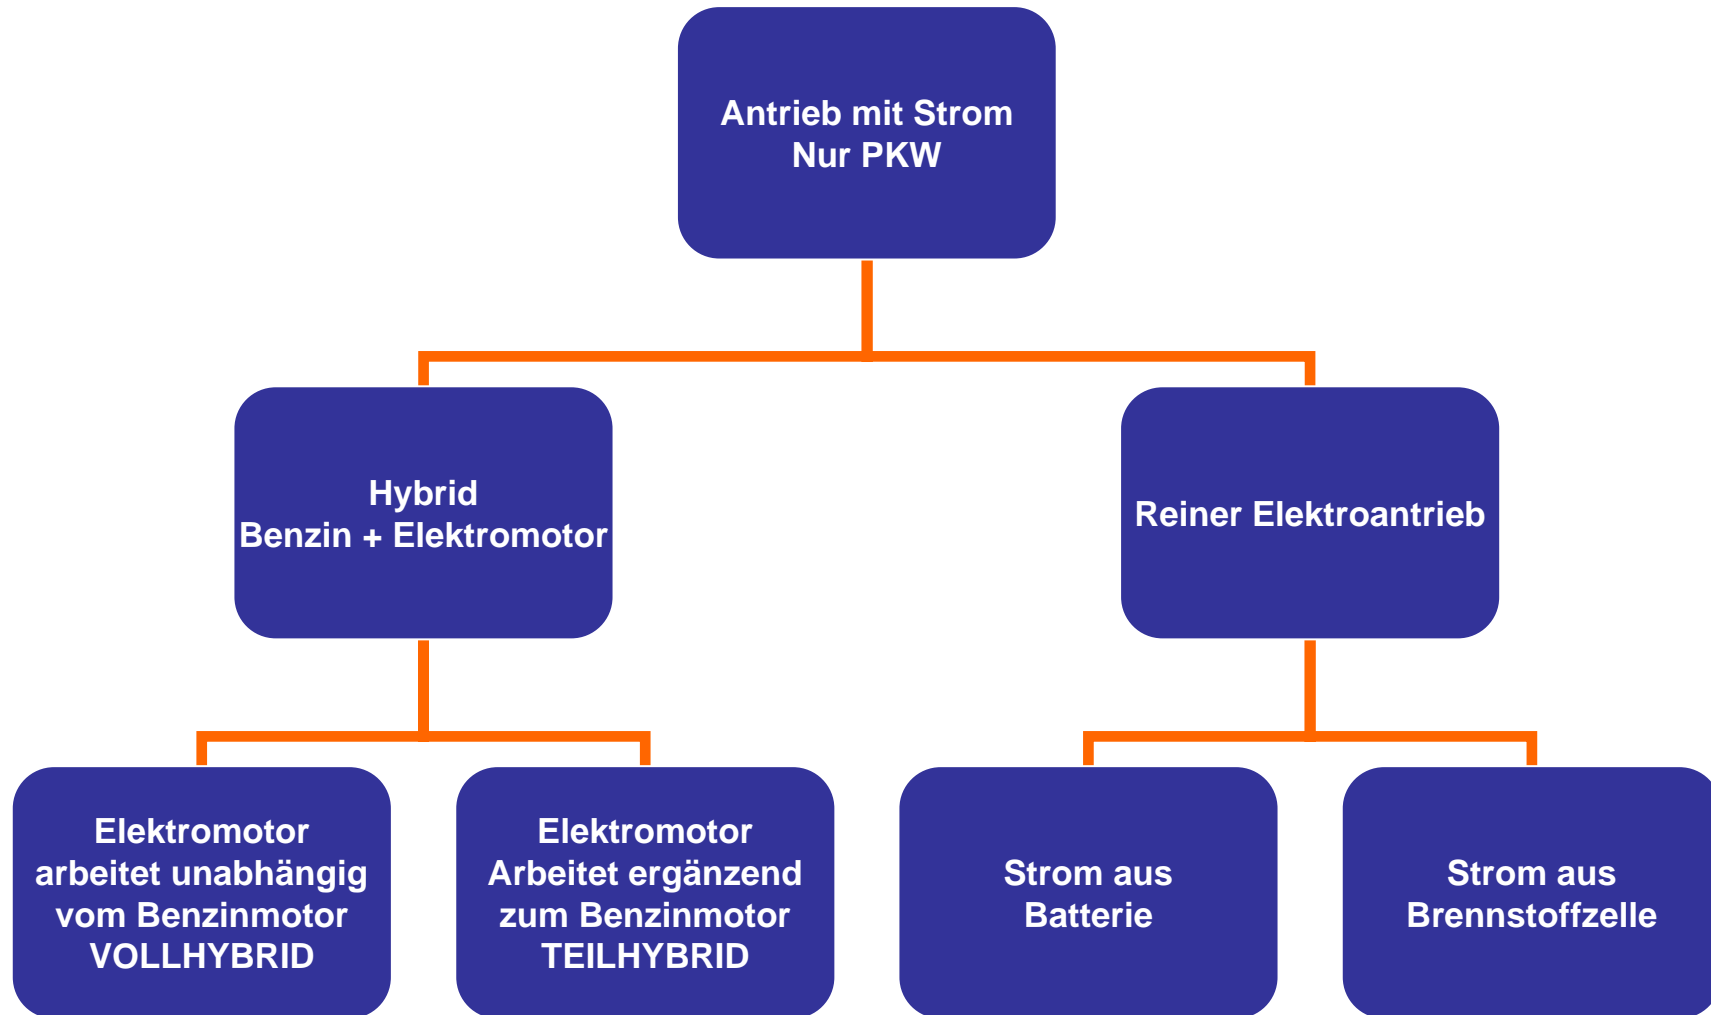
Antrieb mit Strom
Nur PKW

Hybrid
Benzin + Elektromotor

Reiner Elektroantrieb

Elektromotor
arbeitet unabhängig
vom Benzinmotor
VOLLHYBRID

Elektromotor
Arbeitet ergänzend
zum Benzinmotor
TEILHYBRID

Strom aus
Batterie

Strom aus
Brennstoffzelle